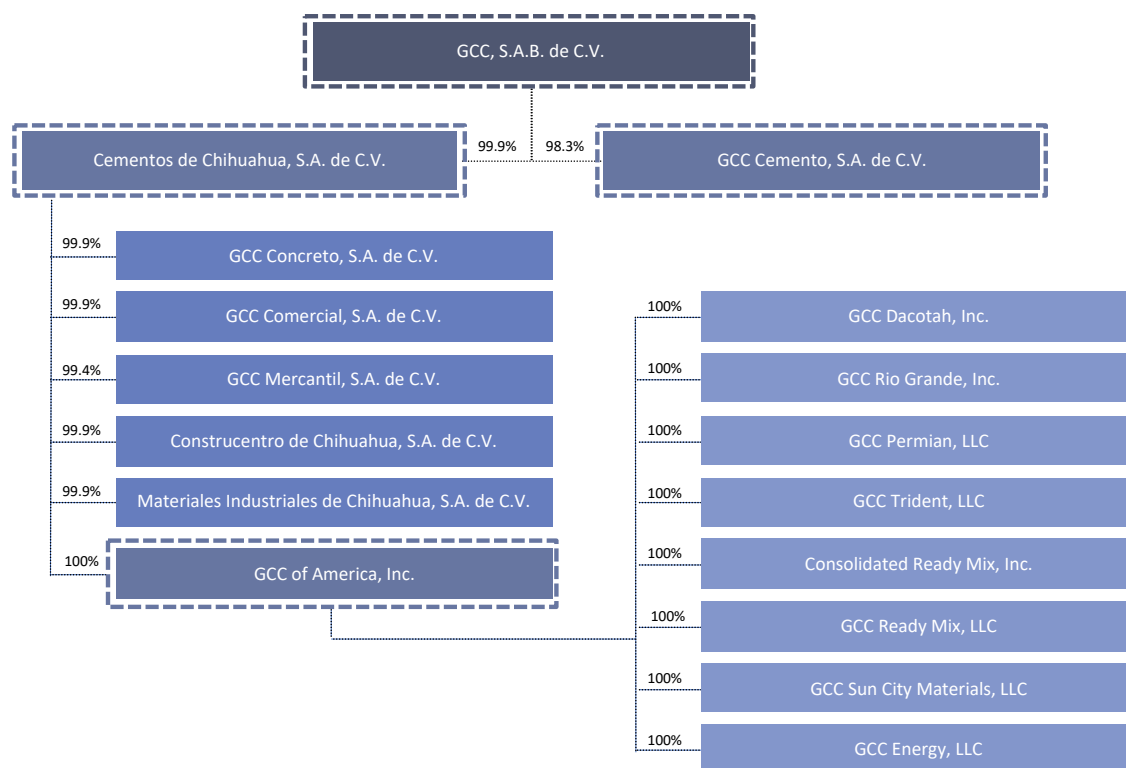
GCC, S.A.B. de C.V.

99.9%

98.3%

Cementos de Chihuahua, S.A. de C.V.

GCC Cemento, S.A. de C.V.

99.9%
GCC Concreto, S.A. de C.V.

99.9%
GCC Comercial, S.A. de C.V.

99.4%
GCC Mercantil, S.A. de C.V.

99.9%
Construcentro de Chihuahua, S.A. de C.V.

99.9%
Materiales Industriales de Chihuahua, S.A. de C.V.

100%
GCC of America, Inc.

100%
GCC Dacotah, Inc.

100%
GCC Rio Grande, Inc.

100%
GCC Permian, LLC

100%
GCC Trident, LLC

100%
Consolidated Ready Mix, Inc.

100%
GCC Ready Mix, LLC

100%
GCC Sun City Materials, LLC

100%
GCC Energy, LLC